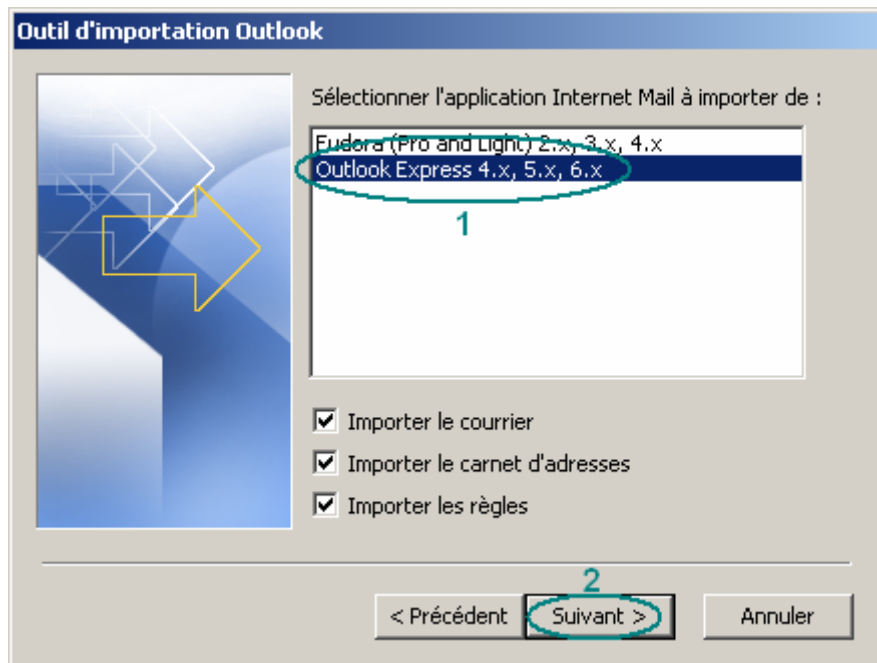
Outil d'importation Outlook

Sélectionner l'application Internet Mail à importer de :

Eudora (Pro and Light) 2.x, 3.x, 4.x
Outlook Express 4.x, 5.x, 6.x

1

Importer le courrier
Importer le carnet d'adresses
Importer les règles

2

< Précédent
Suivant >
Annuler